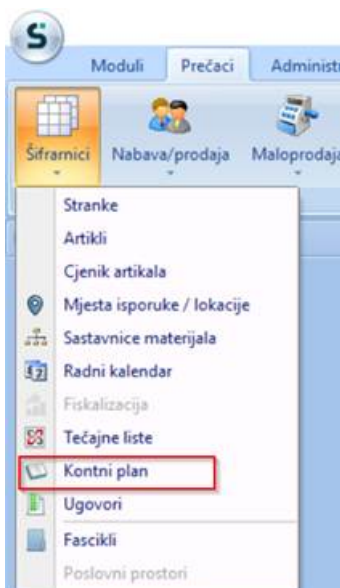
S

Moduli

Prečaci

Administr

Šifrarnici

Nabava/prodaja

Maloprodaja

Stranke

Artikli

Cjenik artikala

Mjesta isporuke / lokacije

Sastavnice materijala

Radni kalendar

Fiskalizacija

Tečajne liste

Kontni plan

Ugovori

Fascikli

Poslovni prostori